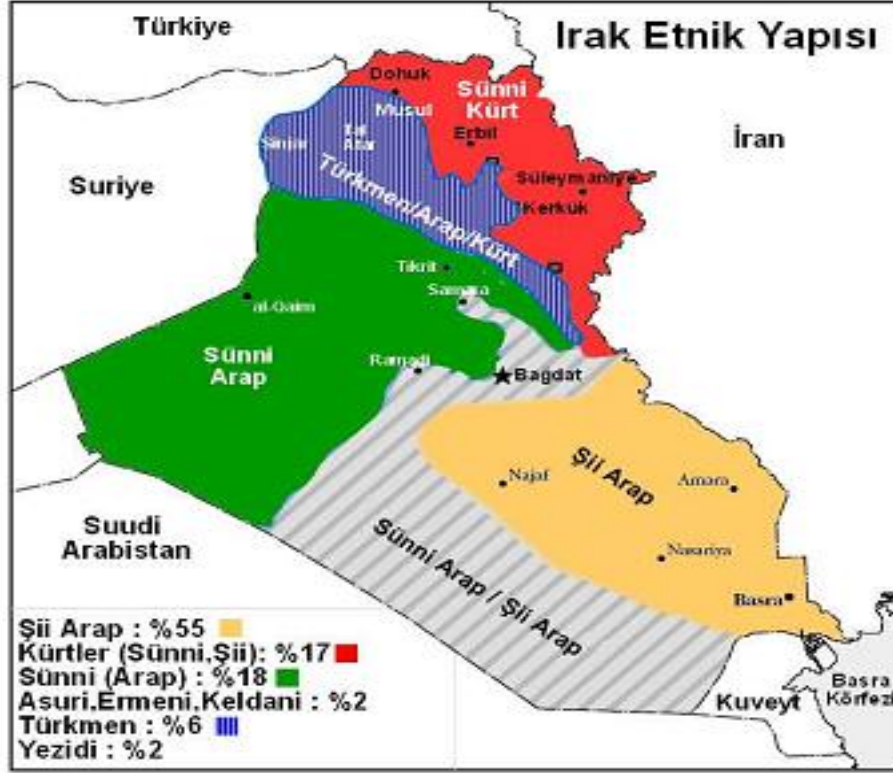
Türkiye

Irak Etnik Yapısı

Dohuk
Sünni Kürt
Musul
Sincar
Tel Afar
Erbil
İran
Süleymaniye
Kerkük
Suriye
Türkmen/Arap/Kürt
Tikrit
Samarra
al-Qaim
Sünni Arap
Ramadi
Bağdat
Şii Arap
Najaf
Amara
Suudi Arabistan
Sünni Arap / Şii Arap
Nasariya
Basra
Basra Körfezi
Kuveyt

Şii Arap : %55
Kürtler (Sünni,Şii): %17
Sünni (Arap) : %18
Asuri,Ermeni,Keldani : %2
Türkmen : %6
Yezidi : %2